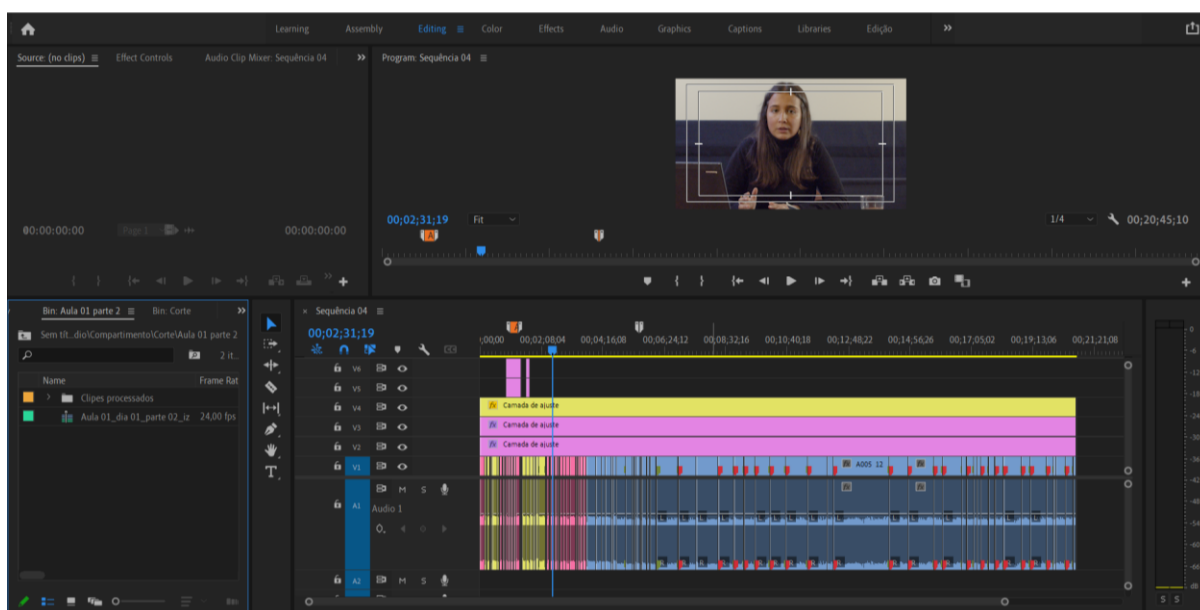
Learning Assembly Editing Color Effects Audio Graphics Captions Libraries Edição »

Source: (no clips) Effect Controls Audio Clip Mixer: Sequência 04 »

Program: Sequência 04

00:00:00:00 Page 1 00:00:00:00

00;02;31;19 Fit 1/4 00;20;45;10

Bin: Aula 01 parte 2 Bin: Corte »

Sem tít...dio\Compartimento\Corte\Aula 01 parte 2

2 it...

Name Frame Rat

Clipes processados

Aula 01_dia 01_parte 02_iz 24,00 fps

× Sequência 04

00;02;31;19

;00;00 00;02;08;04 00;04;16;08 00;06;24;12 00;08;32;16 00;10;40;18 00;12;48;22 00;14;56;26 00;17;05;02 00;19;13;06 00;21;21;08

V6 V5 V4 V3 V2 V1 A1 A2

Camada de ajuste

Camada de ajuste

Camada de ajuste

A005 12

M S

Audio 1

0.

M S

S S